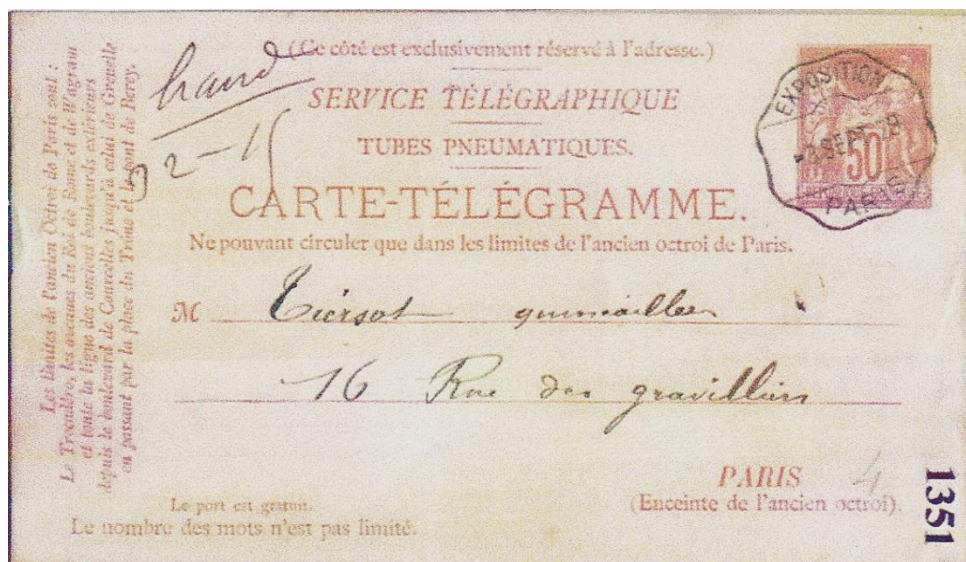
Les limites de l'ancien Octroi de Paris sont : Le Trocadéro, les avenues du Roi de Rome et de Wagram et toute la ligne des anciens boulevards extérieurs depuis le boulevard de Courcelles jusqu'à celui de Grenelle en passant par la place du Trône et le pont de Bercy.

hand

(Ce côté est exclusivement réservé à l'adresse.)

SERVICE TÉLÉGRAPHIQUE

TUBES PNEUMATIQUES.

2-11

CARTE-TÉLÉGRAMME.

EXPOSITION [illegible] 3 SEPT 78 PARIS

50

Ne pouvant circuler que dans les limites de l'ancien octroi de Paris.

M Tiersot quincailler

16 Rue des gravilliers

PARIS 4
(Enceinte de l'ancien octroi).

Le port est gratuit.
Le nombre des mots n'est pas limité.

1351